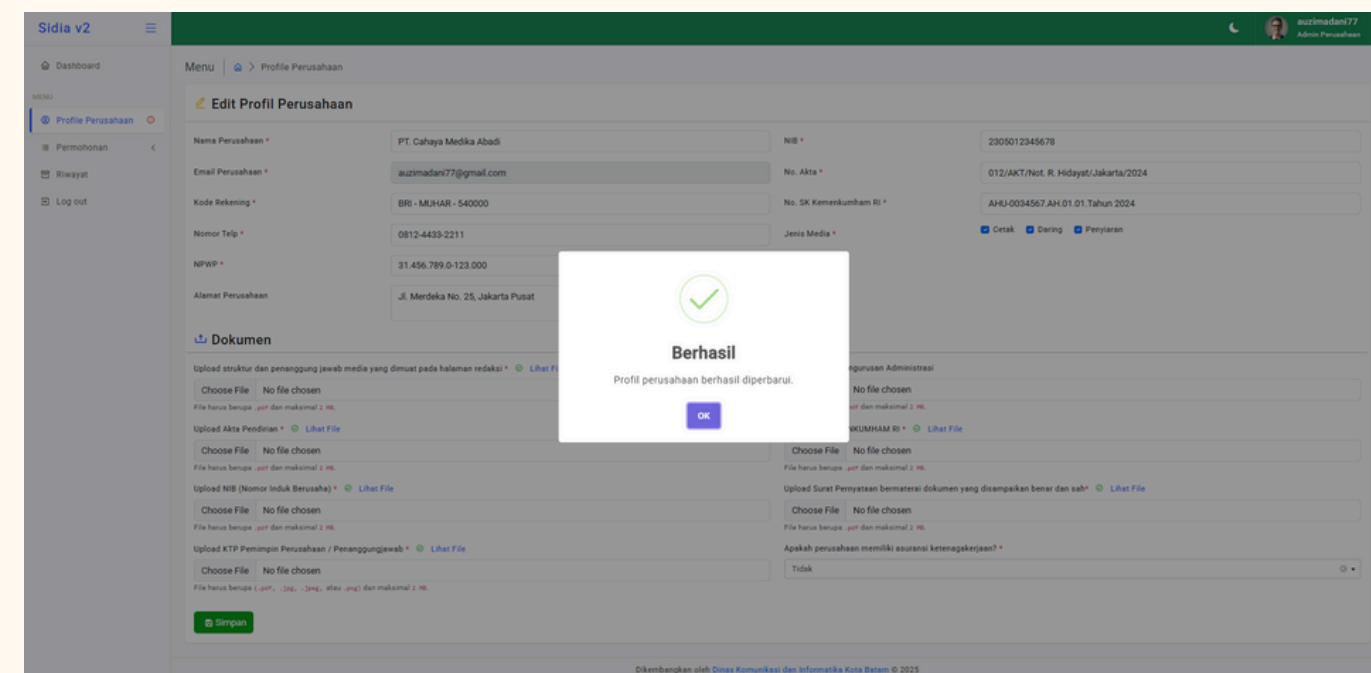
Sidia v2

auzimadani77
Admin Perusahaan

Dashboard

MENU

Profile Perusahaan

Permohonan

Riwayat

Log out

Menu | > Profile Perusahaan

Edit Profil Perusahaan

Nama Perusahaan * PT. Cahaya Medika Abadi

NIB * 2305012345678

Email Perusahaan * auzimadani77@gmail.com

No. Akta * 012/AKT/Not. R. Hidayat/Jakarta/2024

Kode Rekening * BRI - MUHAR - 540000

No. SK Kemenkumham RI * AHU-0034567.AH.01.01.Tahun 2024

Nomor Telp * 0812-4433-2211

Jenis Media * Cetak Daring Penyiaran

NPWP * 31.456.789.0-123.000

Alamat Perusahaan Jl. Merdeka No. 25, Jakarta Pusat

Dokumen

Upload struktur dan penanggung jawab media yang dimuat pada halaman redaksi * Lihat Fi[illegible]

Choose File No file chosen

File harus berupa .pdf dan maksimal 2 MB.

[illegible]ngurusan Administrasi

No file chosen

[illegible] dan maksimal 2 MB.

Upload Akta Pendirian * Lihat File

Choose File No file chosen

File harus berupa .pdf dan maksimal 2 MB.

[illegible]NKUMHAM RI * Lihat File

Choose File No file chosen

File harus berupa .pdf dan maksimal 2 MB.

Upload NIB (Nomor Induk Berusaha) * Lihat File

Choose File No file chosen

File harus berupa .pdf dan maksimal 2 MB.

Upload Surat Pernyataan bermaterai dokumen yang disampaikan benar dan sah* Lihat File

Choose File No file chosen

File harus berupa .pdf dan maksimal 2 MB.

Upload KTP Pemimpin Perusahaan / Penanggungjawab * Lihat File

Choose File No file chosen

File harus berupa (.pdf, .jpg, .jpeg, atau .png) dan maksimal 2 MB.

Apakah perusahaan memiliki asuransi ketenagakerjaan? *

Tidak

Simpan

Berhasil

Profil perusahaan berhasil diperbarui.

OK

Dikembangkan oleh Dinas Komunikasi dan Informatika Kota Batam © 2025